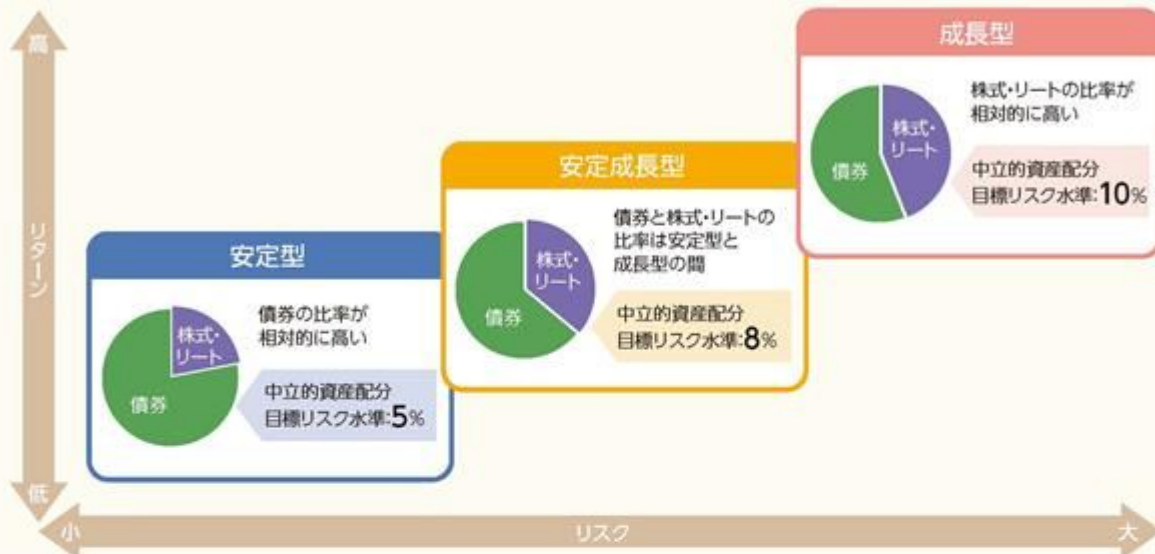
高

リターン

低

成長型

株式・リート

債券

株式・リートの比率が相対的に高い

中立的資産配分
目標リスク水準:10%

安定成長型

株式・リート

債券

債券と株式・リートの比率は安定型と成長型の間

中立的資産配分
目標リスク水準:8%

安定型

株式・リート

債券

債券の比率が相対的に高い

中立的資産配分
目標リスク水準:5%

小

リスク

大